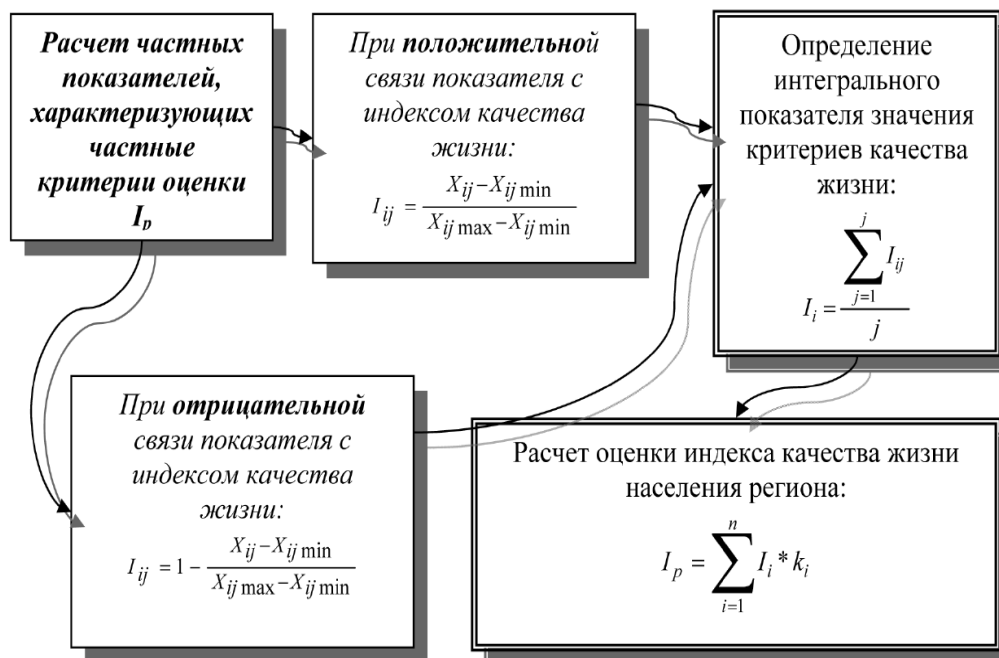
Расчет частных показателей, характеризующих частные критерии оценки $I_p$

При положительной связи показателя с индексом качества жизни:

$I_{ij} = \frac{X_{ij} - X_{ij\min}}{X_{ij\max} - X_{ij\min}}$

Определение интегрального показателя значения критериев качества жизни:

$I_i = \frac{\sum_{j=1}^{j} I_{ij}}{j}$

При отрицательной связи показателя с индексом качества жизни:

$I_{ij} = 1 - \frac{X_{ij} - X_{ij\min}}{X_{ij\max} - X_{ij\min}}$

Расчет оценки индекса качества жизни населения региона:

$I_p = \sum_{i=1}^{n} I_i * k_i$